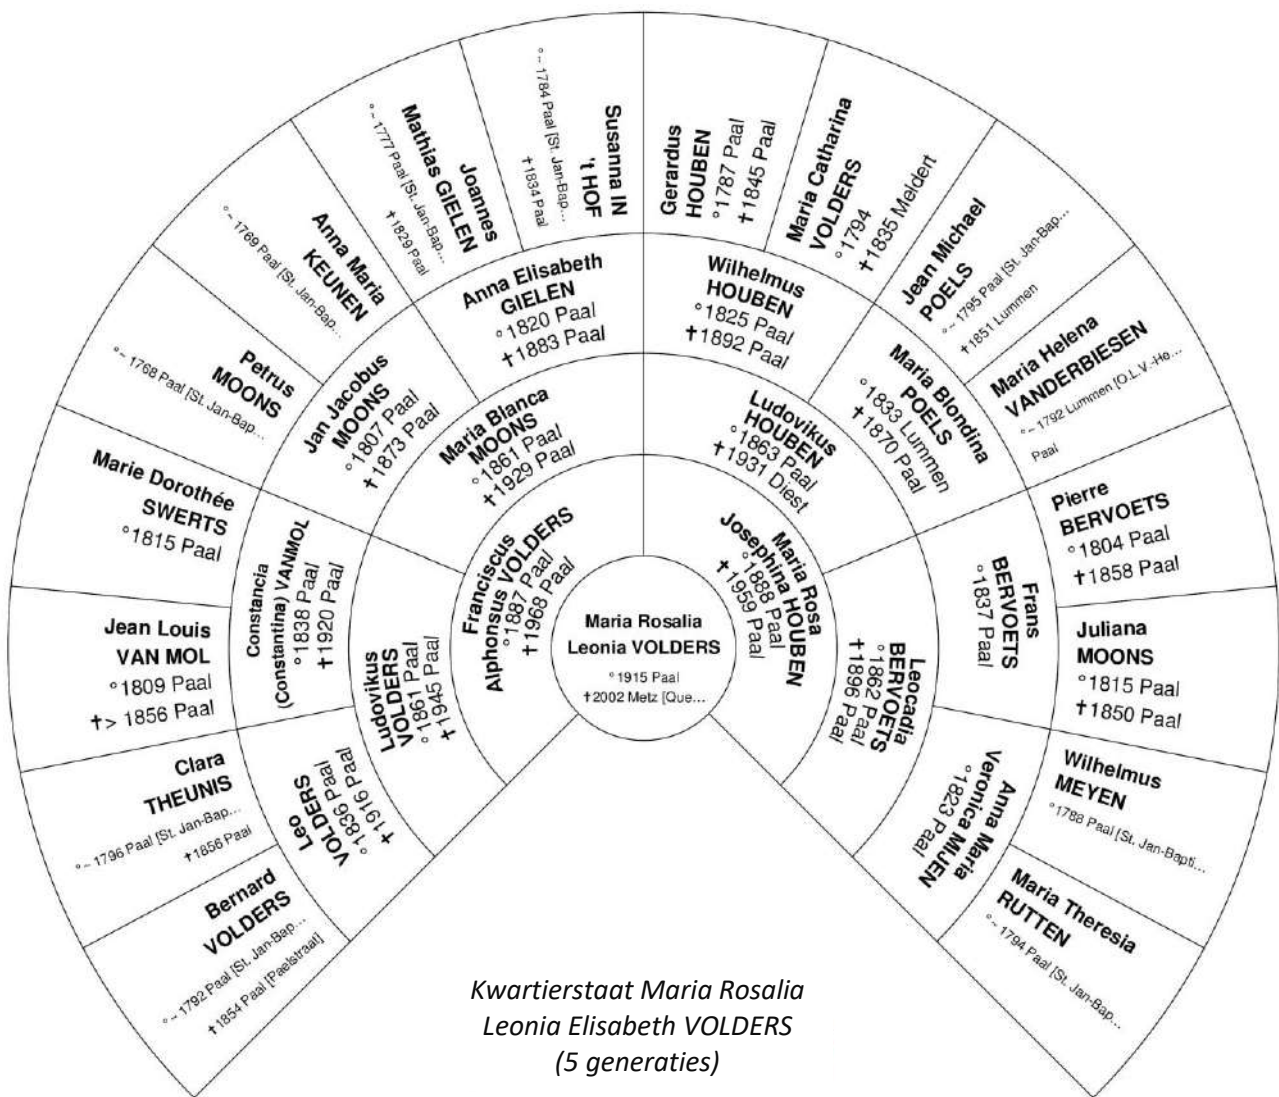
Maria Rosalia Leonia VOLDERS
°1915 Paal
†2002 Metz [Que...

Franciscus Alphonsus VOLDERS
°1887 Paal
†1968 Paal

Maria Rosa Josephina HOUBEN
°1888 Paal
†1959 Paal

Ludovikus VOLDERS
°1861 Paal
†1945 Paal

Maria Blanca MOONS
°1861 Paal
†1929 Paal

Ludovikus HOUBEN
°1863 Paal
†1931 Diest

Leocadia BERVOETS
°1862 Paal
†1896 Paal

Leo VOLDERS
°1836 Paal
†1916 Paal

Constancia (Constantina) VANMOL
°1838 Paal
†1920 Paal

Jan Jacobus MOONS
°1807 Paal
†1873 Paal

Anna Elisabeth GIELEN
°1820 Paal
†1883 Paal

Wilhelmus HOUBEN
°1825 Paal
†1892 Paal

Maria Blondina POELS
°1833 Lummen
†1870 Paal

Frans BERVOETS
°1837 Paal

Anna Maria Veronica MIJEN
°1823 Paal

Bernard VOLDERS
°~ 1792 Paal [St. Jan-Bap...
†1854 Paal [Paelstraal]

Clara THEUNIS
°~ 1796 Paal [St. Jan-Bap...
†1856 Paal

Jean Louis VAN MOL
°1809 Paal
†> 1856 Paal

Marie Dorothée SWERTS
°1815 Paal

Petrus MOONS
°~ 1768 Paal [St. Jan-Bap...

Anna Maria KEUNEN
°~ 1769 Paal [St. Jan-Bap...

Joannes Mathias GIELEN
°~ 1777 Paal [St. Jan-Bap...
†1829 Paal

Susanna IN 't HOF
°~ 1784 Paal [St. Jan-Bap...
†1834 Paal

Gerardus HOUBEN
°1787 Paal
†1845 Paal

Maria Catharina VOLDERS
°1794
†1835 Meldert

Jean Michael POELS
°~ 1795 Paal [St. Jan-Bap...
†1851 Lummen

Maria Helena VANDERBIESEN
°~ 1792 Lummen [O.L.V.-He... Paal

Pierre BERVOETS
°1804 Paal
†1858 Paal

Juliana MOONS
°1815 Paal
†1850 Paal

Wilhelmus MEYEN
°1788 Paal [St. Jan-Bapti...

Maria Theresia RUTTEN
°~ 1794 Paal [St. Jan-Bap...

Kwartierstaat Maria Rosalia Leonia Elisabeth VOLDERS (5 generaties)